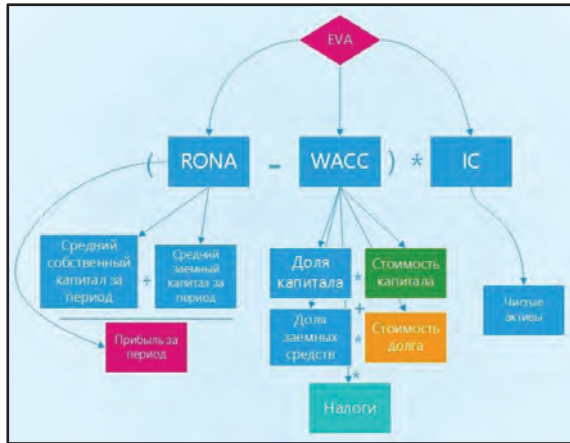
EVA

( RONA - WACC ) * IC

Средний собственный капитал за период + Средний заемный капитал за период

Прибыль за период

Доля капитала * Стоимость капитала

+

Доля заемных средств * Стоимость долга

*

Налоги

Чистые активы